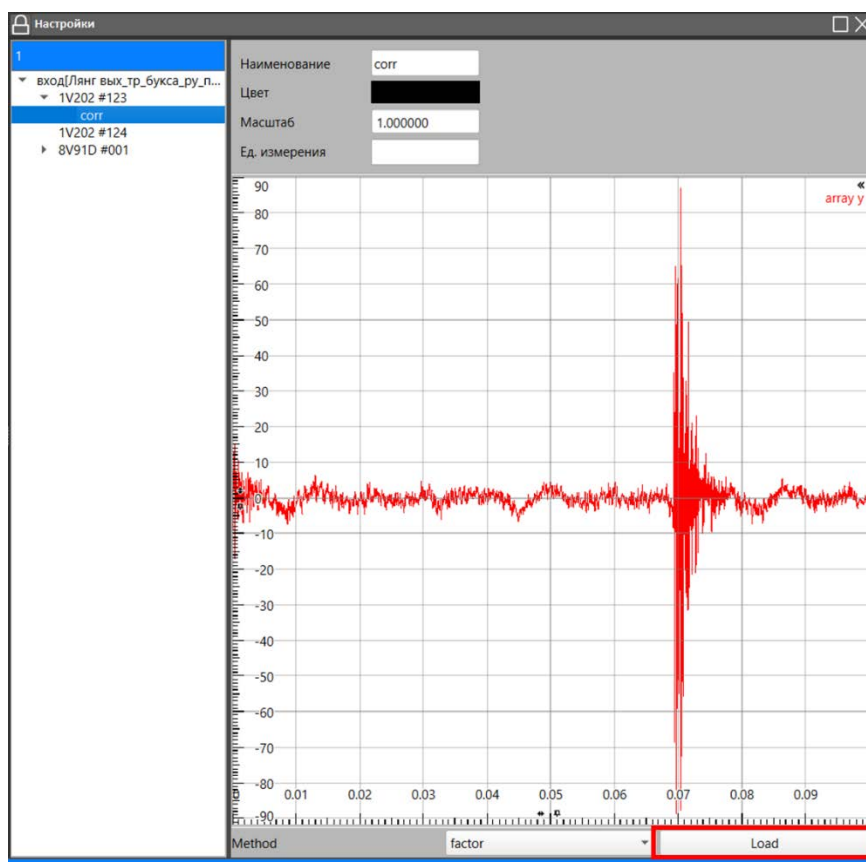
Настройки

1
вход[Лянг вых_тр_букса_ру_п...
1V202 #123
corr
1V202 #124
8V91D #001

Наименование corr
Цвет
Масштаб 1.000000
Ед. измерения

«
array y

90
80
70
60
50
40
30
20
10
0
-10
-20
-30
-40
-50
-60
-70
-80
-90
0
0.01
0.02
0.03
0.04
0.05
0.06
0.07
0.08
0.09

Method
factor
Load